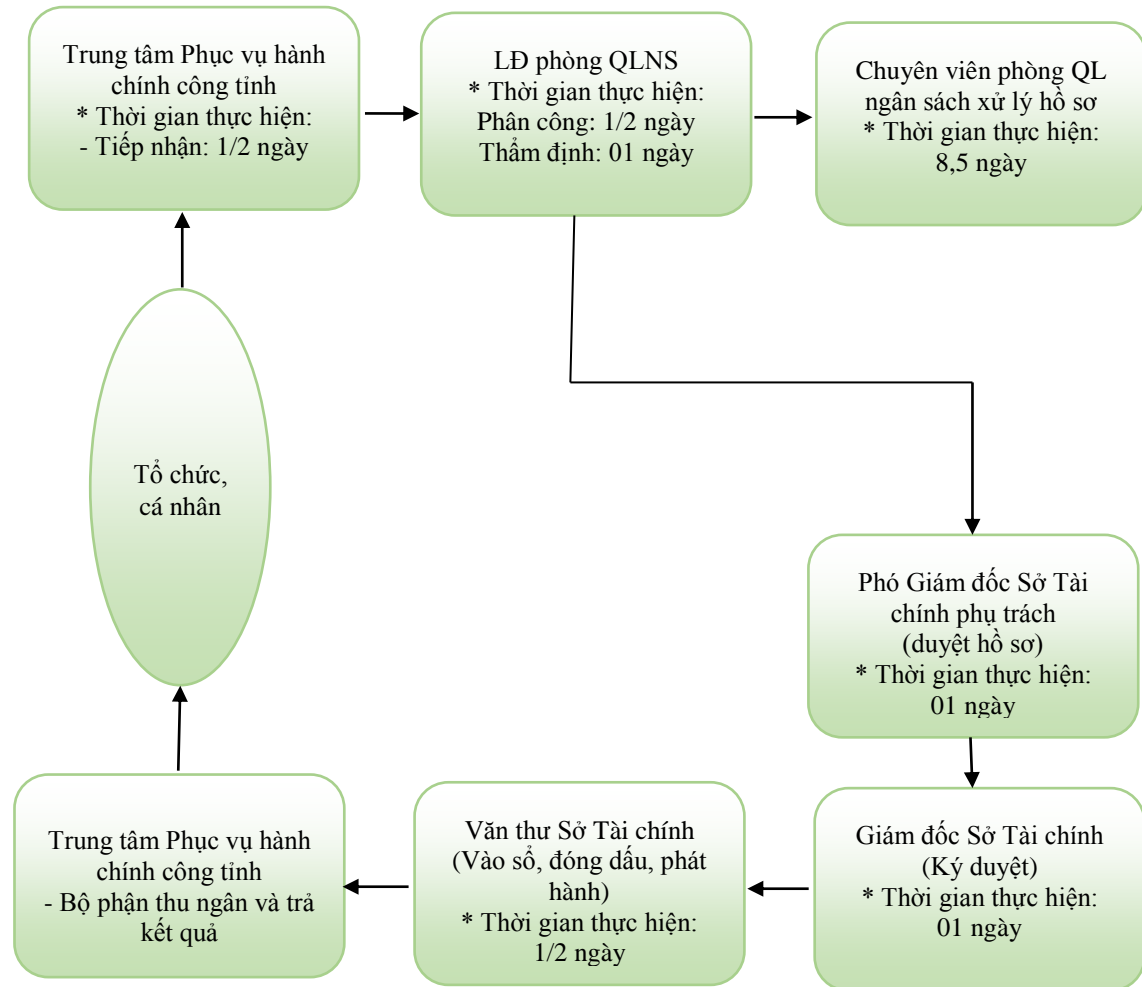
Trung tâm Phục vụ hành chính công tỉnh
* Thời gian thực hiện:
- Tiếp nhận: 1/2 ngày

LĐ phòng QLNS
* Thời gian thực hiện:
Phân công: 1/2 ngày
Thẩm định: 01 ngày

Chuyên viên phòng QL ngân sách xử lý hồ sơ
* Thời gian thực hiện:
8,5 ngày

Tổ chức,
cá nhân

Phó Giám đốc Sở Tài chính phụ trách
(duyệt hồ sơ)
* Thời gian thực hiện:
01 ngày

Trung tâm Phục vụ hành chính công tỉnh
- Bộ phận thu ngân và trả kết quả

Văn thư Sở Tài chính
(Vào sổ, đóng dấu, phát hành)
* Thời gian thực hiện:
1/2 ngày

Giám đốc Sở Tài chính
(Ký duyệt)
* Thời gian thực hiện:
01 ngày